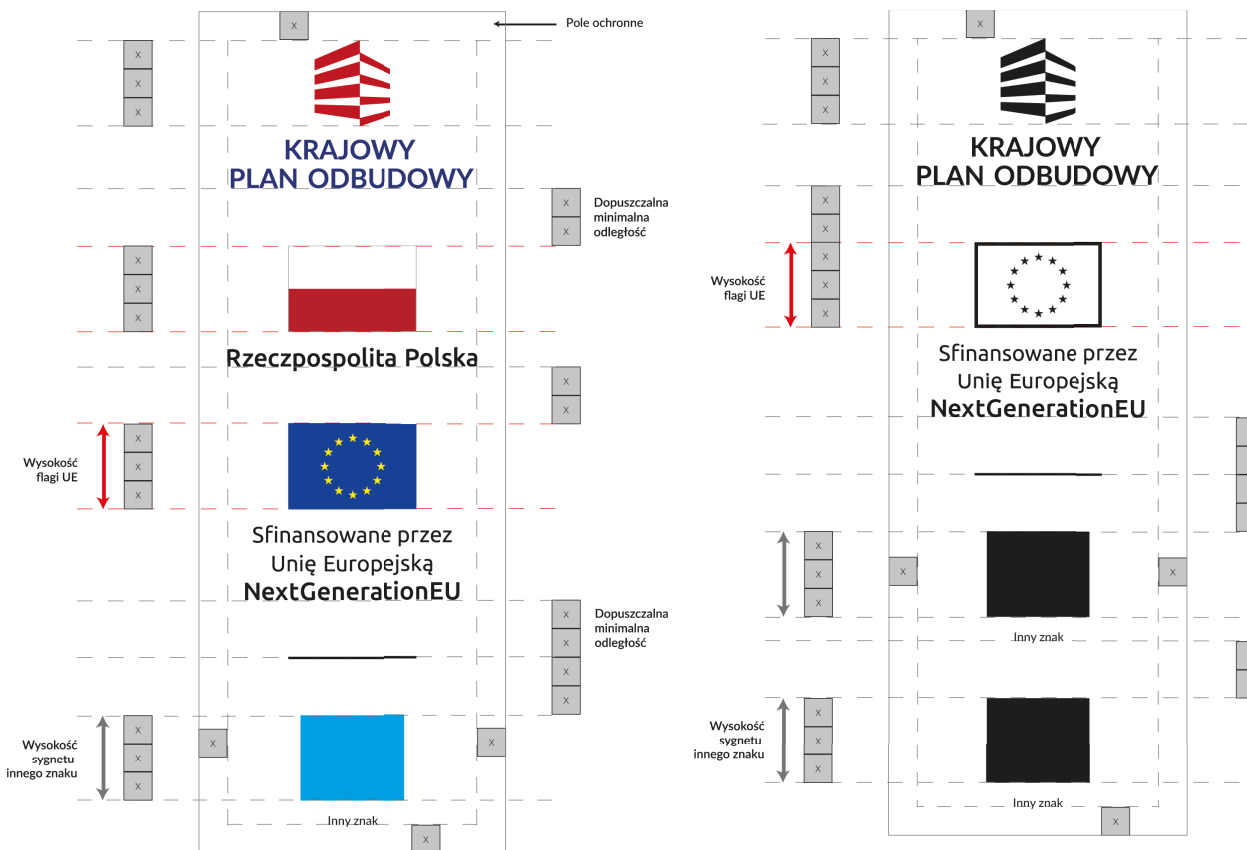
X

Pole ochronne

X
X
X

KRAJOWY PLAN ODBUDOWY

X
X
Dopuszczalna minimalna odległość

X
X
X

Rzeczpospolita Polska

X
X

Wysokość flagi UE
X
X
X

Sfinansowane przez Unię Europejską
NextGenerationEU

X
X
X
X
Dopuszczalna minimalna odległość

Wysokość sygnetu innego znaku
X
X
X

X
X

Inny znak

X

X

X
X
X

KRAJOWY PLAN ODBUDOWY

X
X
X
X
X
Wysokość flagi UE

Sfinansowane przez Unię Europejską
NextGenerationEU

X
X
X
X
X

Inny znak

Wysokość sygnetu innego znaku
X
X
X

Inny znak

X